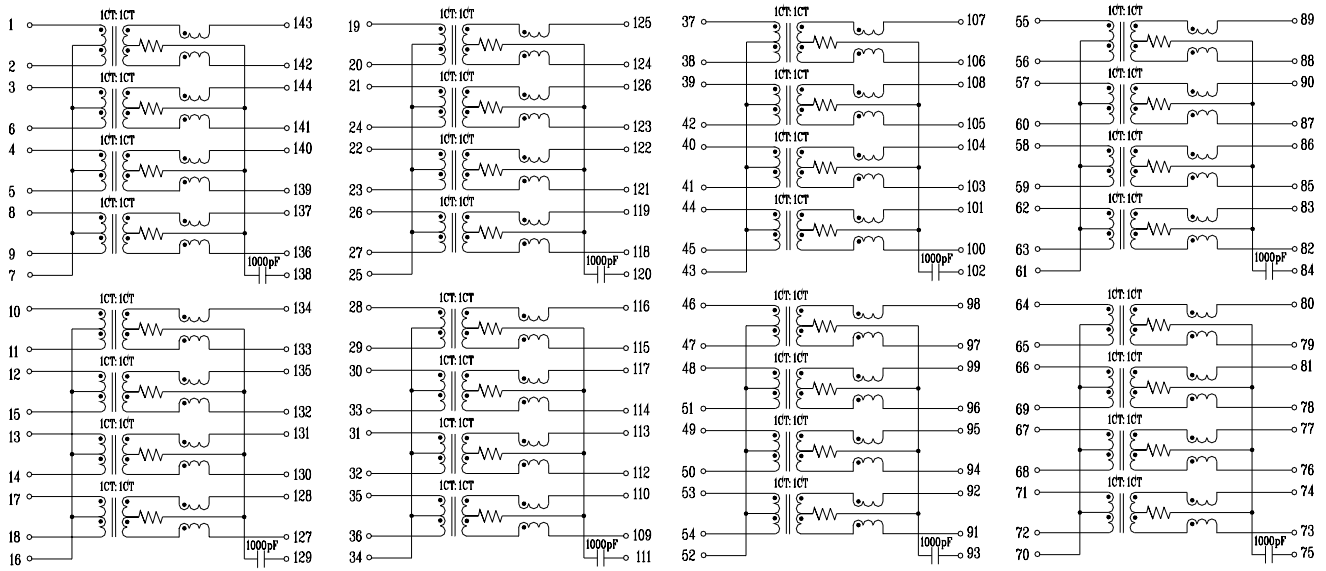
1CT:1CT
1
143
2
142
1CT:1CT
3
144
6
141
1CT:1CT
4
140
5
139
1CT:1CT
8
137
9
136
7
1000pF
138

1CT:1CT
19
125
20
124
1CT:1CT
21
126
24
123
1CT:1CT
22
122
23
121
1CT:1CT
26
119
27
118
25
1000pF
120

1CT:1CT
37
107
38
106
1CT:1CT
39
108
42
105
1CT:1CT
40
104
41
103
1CT:1CT
44
101
45
100
43
1000pF
102

1CT:1CT
55
89
56
88
1CT:1CT
57
90
60
87
1CT:1CT
58
86
59
85
1CT:1CT
62
83
63
82
61
1000pF
84

1CT:1CT
10
134
11
133
1CT:1CT
12
135
15
132
1CT:1CT
13
131
14
130
1CT:1CT
17
128
18
127
16
1000pF
129

1CT:1CT
28
116
29
115
1CT:1CT
30
117
33
114
1CT:1CT
31
113
32
112
1CT:1CT
35
110
36
109
34
1000pF
111

1CT:1CT
46
98
47
97
1CT:1CT
48
99
51
96
1CT:1CT
49
95
50
94
1CT:1CT
53
92
54
91
52
1000pF
93

1CT:1CT
64
80
65
79
1CT:1CT
66
81
69
78
1CT:1CT
67
77
68
76
1CT:1CT
71
74
72
73
70
1000pF
75